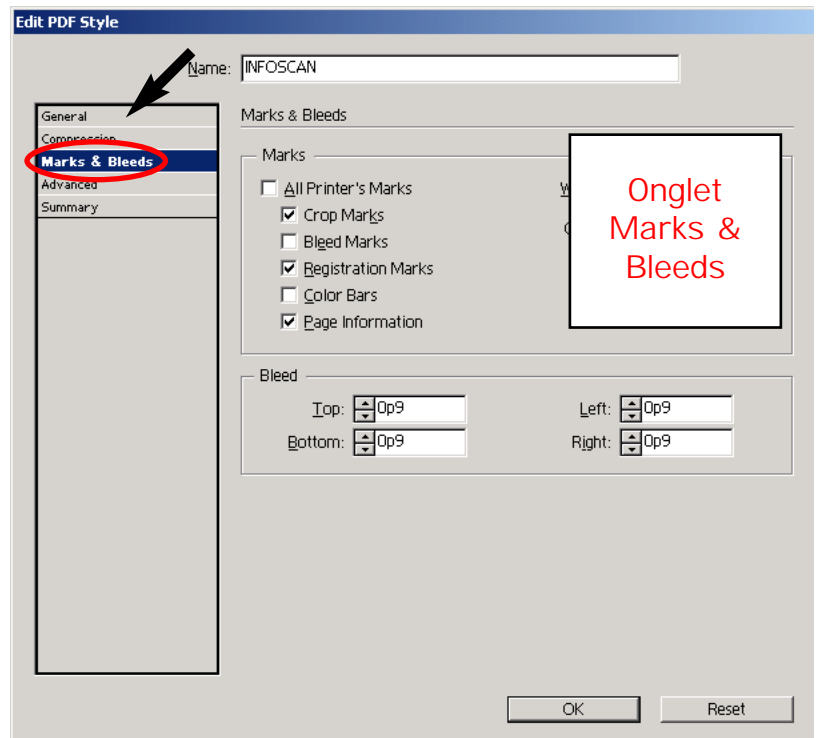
Edit PDF Style

Name: INFOSCAN

General
Compression
Marks & Bleeds
Advanced
Summary

Marks & Bleeds

Marks

All Printer's Marks
Crop Marks
Bleed Marks
Registration Marks
Color Bars
Page Information

W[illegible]
O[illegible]

Onglet Marks & Bleeds

Bleed

Top: 0p9
Bottom: 0p9
Left: 0p9
Right: 0p9

OK
Reset